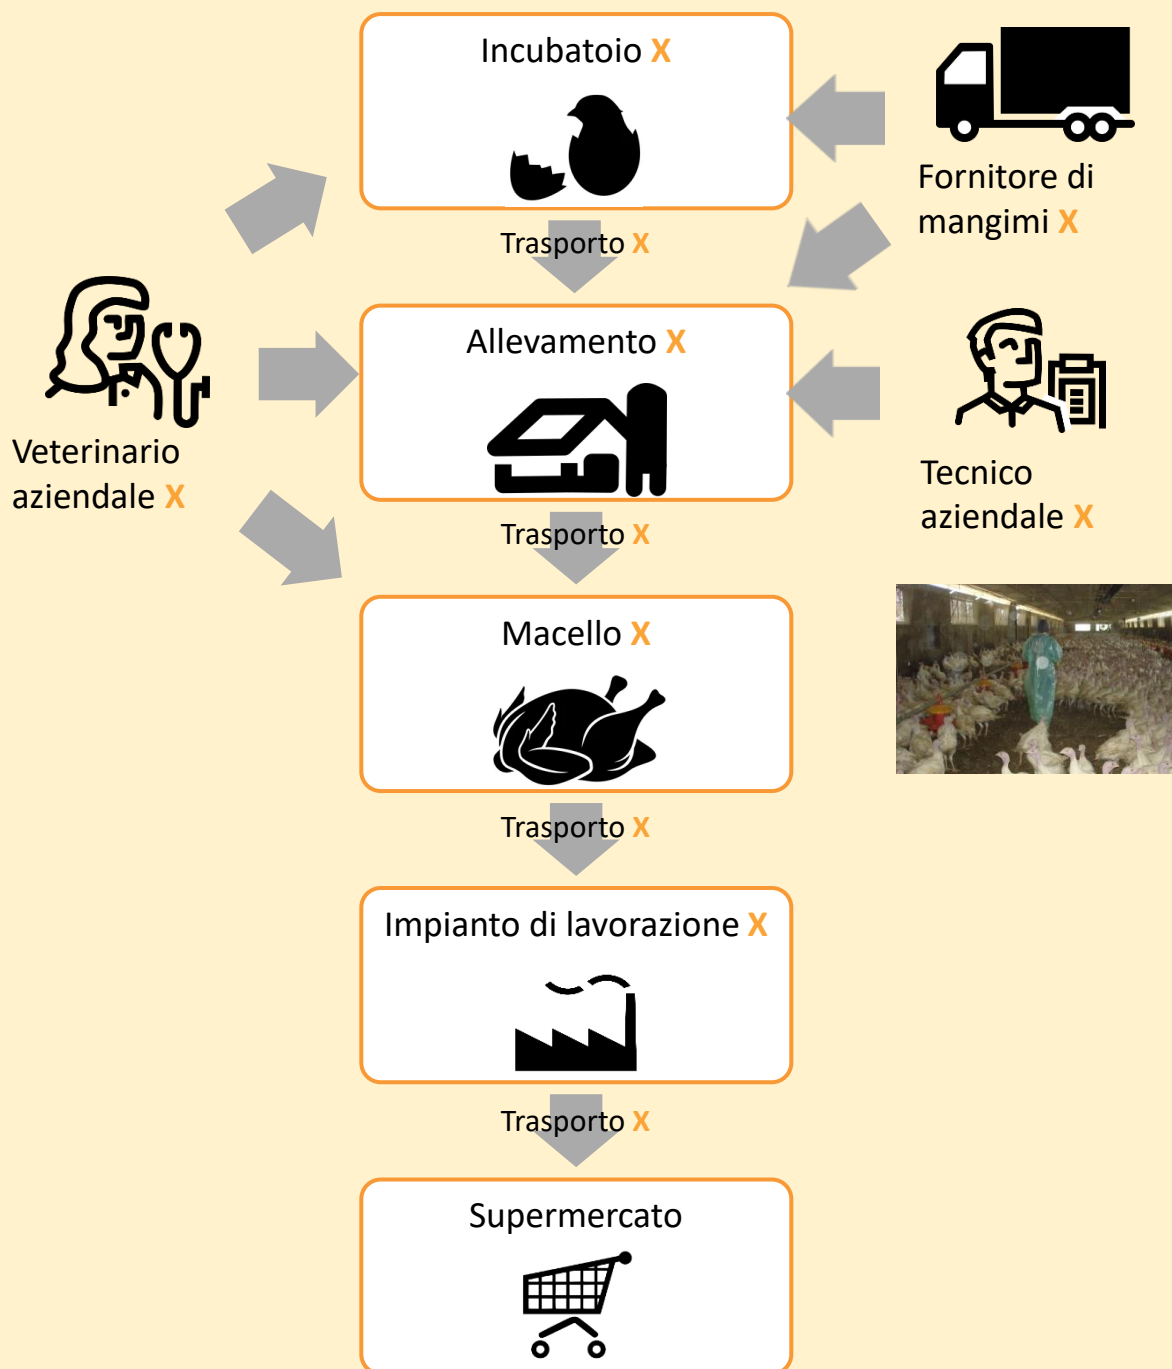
Incubatoio X

Fornitore di mangimi X

Trasporto X

Veterinario aziendale X

Allevamento X

Tecnico aziendale X

Trasporto X

Macello X

Trasporto X

Impianto di lavorazione X

Trasporto X

Supermercato